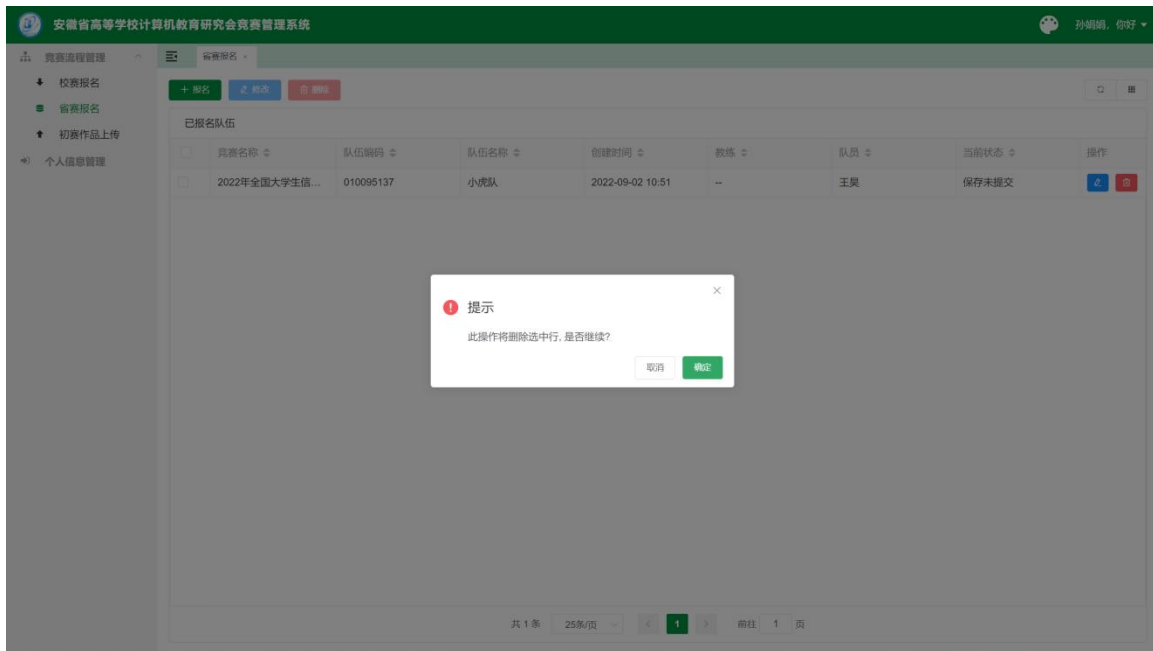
安徽省高等学校计算机教育研究会竞赛管理系统

孙娟娟，你好

竞赛流程管理
校赛报名
省赛报名
初赛作品上传
个人信息管理

省赛报名

+ 报名
修改
删除

已报名队伍

| | 竞赛名称 | 队伍编码 | 队伍名称 | 创建时间 | 教练 | 队员 | 当前状态 | 操作 |
|---|---|---|---|---|---|---|---|---|
| | 2022年全国大学生信... | 010095137 | 小虎队 | 2022-09-02 10:51 | -- | 王昊 | 保存未提交 | |

提示

此操作将删除选中行, 是否继续?

取消
确定

共 1 条
25条/页
1
前往 1 页